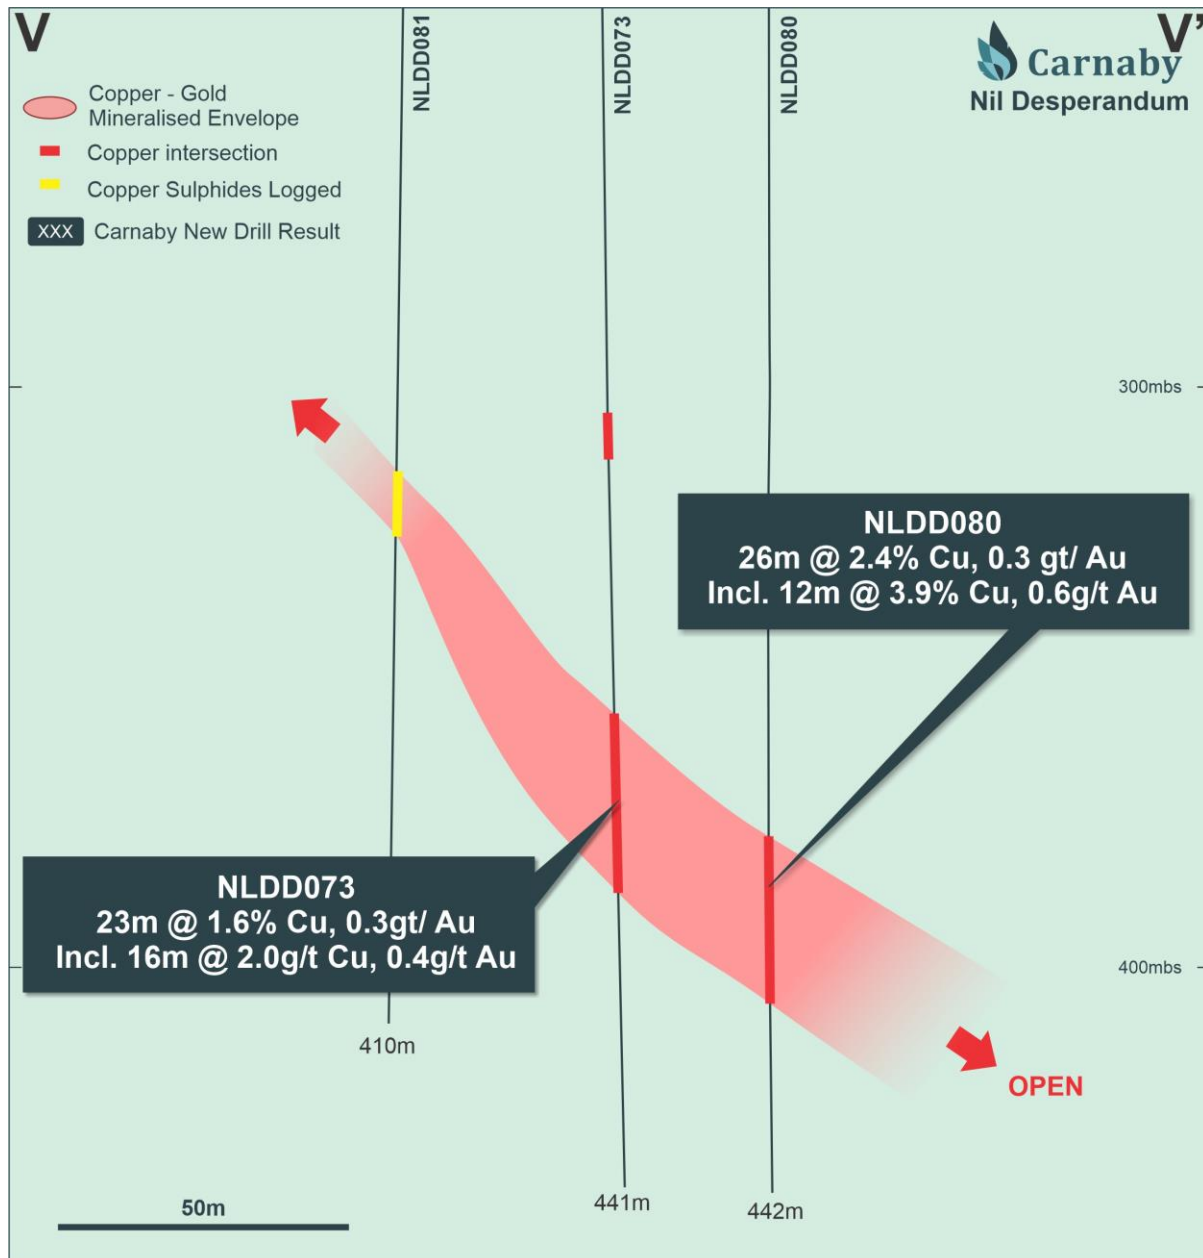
V

V'

Carnaby
Nil Desperandum

Copper - Gold Mineralised Envelope
Copper intersection
Copper Sulphides Logged
XXX Carnaby New Drill Result

NLDD081
NLDD073
NLDD080

300mbs

NLDD080
26m @ 2.4% Cu, 0.3 gt/ Au
Incl. 12m @ 3.9% Cu, 0.6g/t Au

NLDD073
23m @ 1.6% Cu, 0.3gt/ Au
Incl. 16m @ 2.0g/t Cu, 0.4g/t Au

400mbs

410m

OPEN

50m

441m

442m